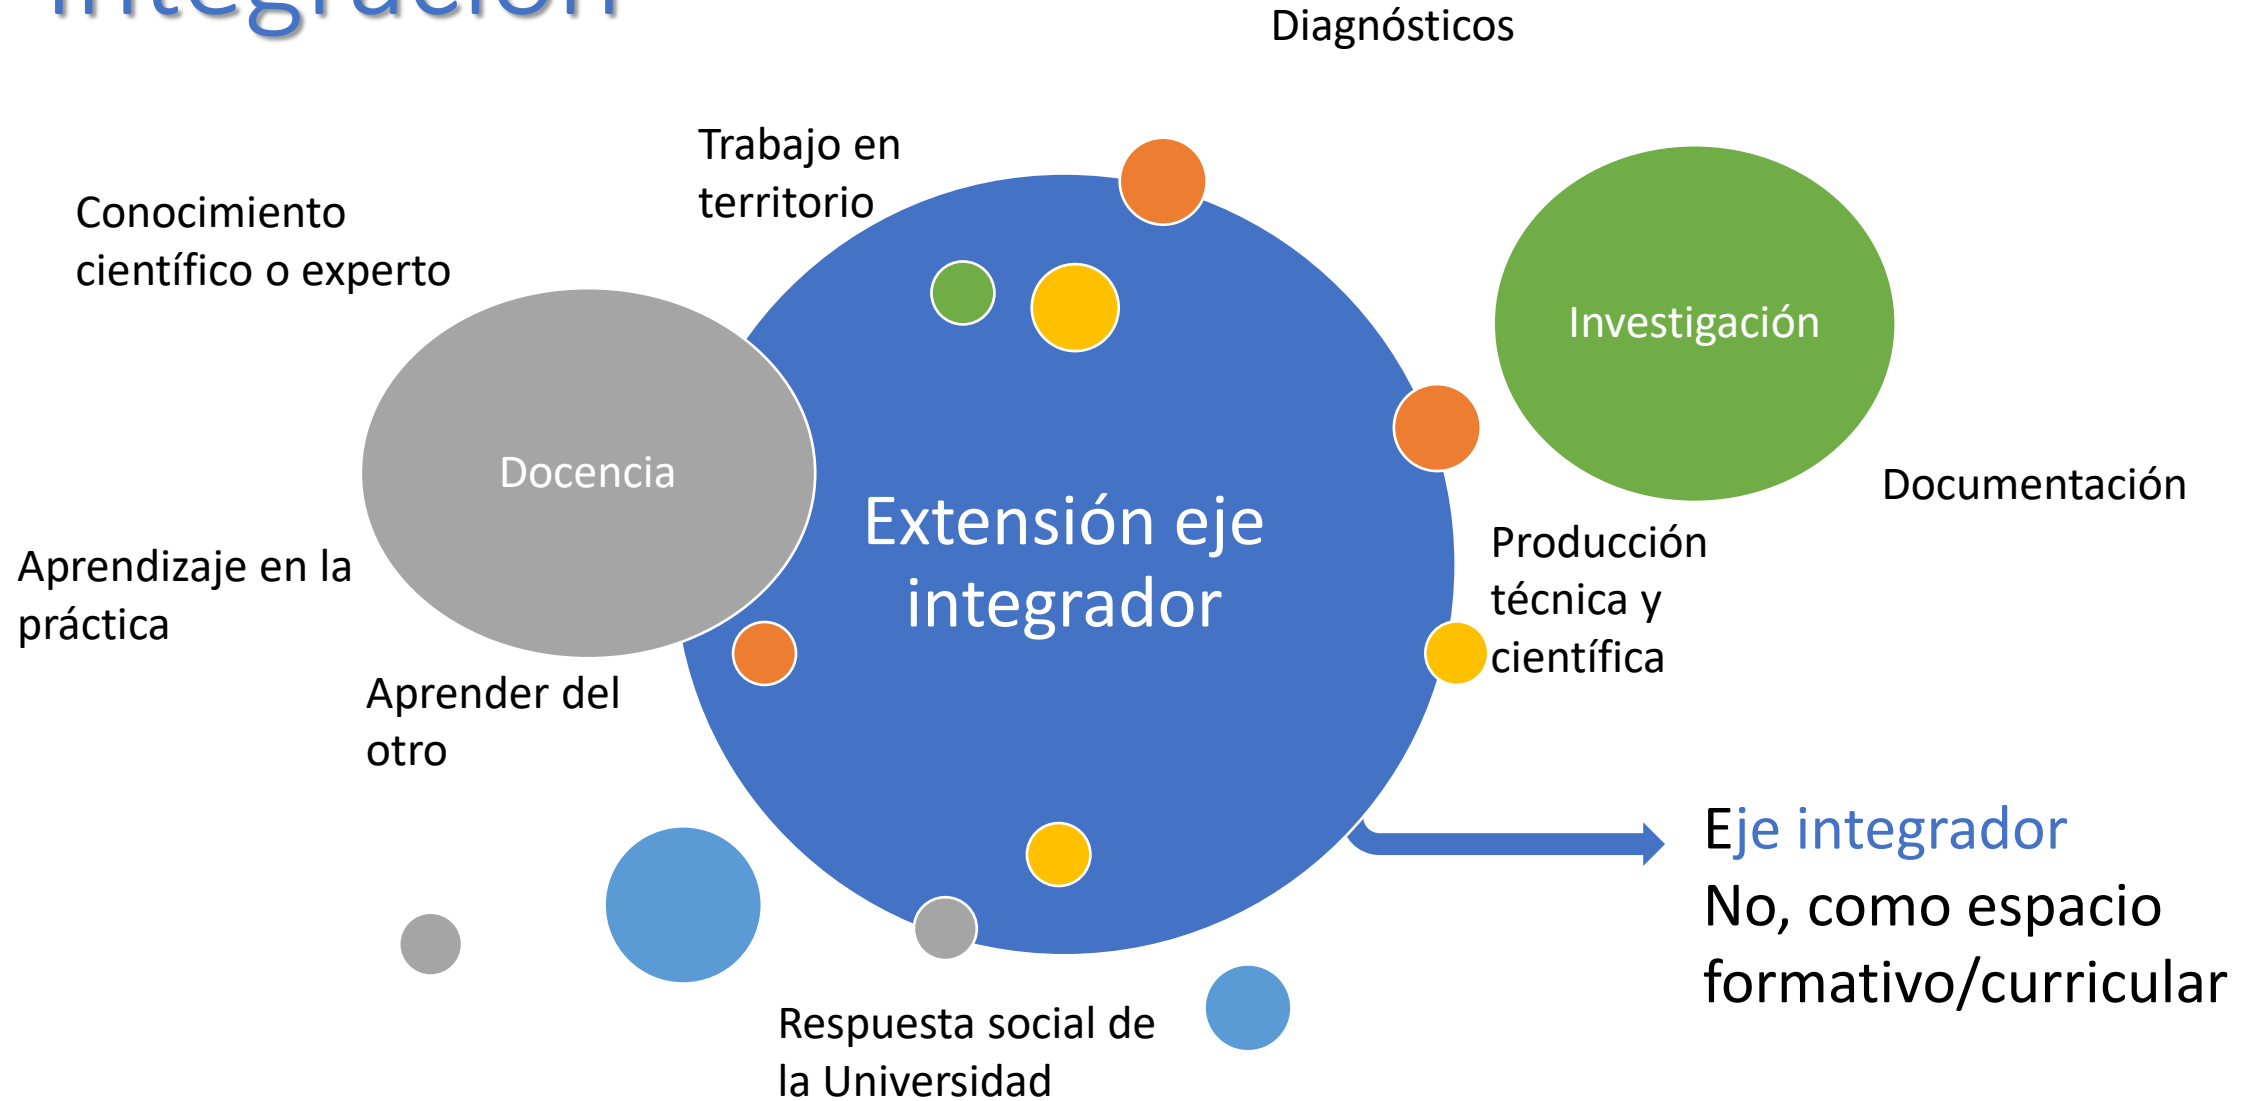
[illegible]

Diagnósticos

Trabajo en territorio

Conocimiento científico o experto

Investigación

Docencia

Extensión eje integrador

Documentación

Producción técnica y científica

Aprendizaje en la práctica

Aprender del otro

Eje integrador
No, como espacio formativo/curricular

Respuesta social de la Universidad